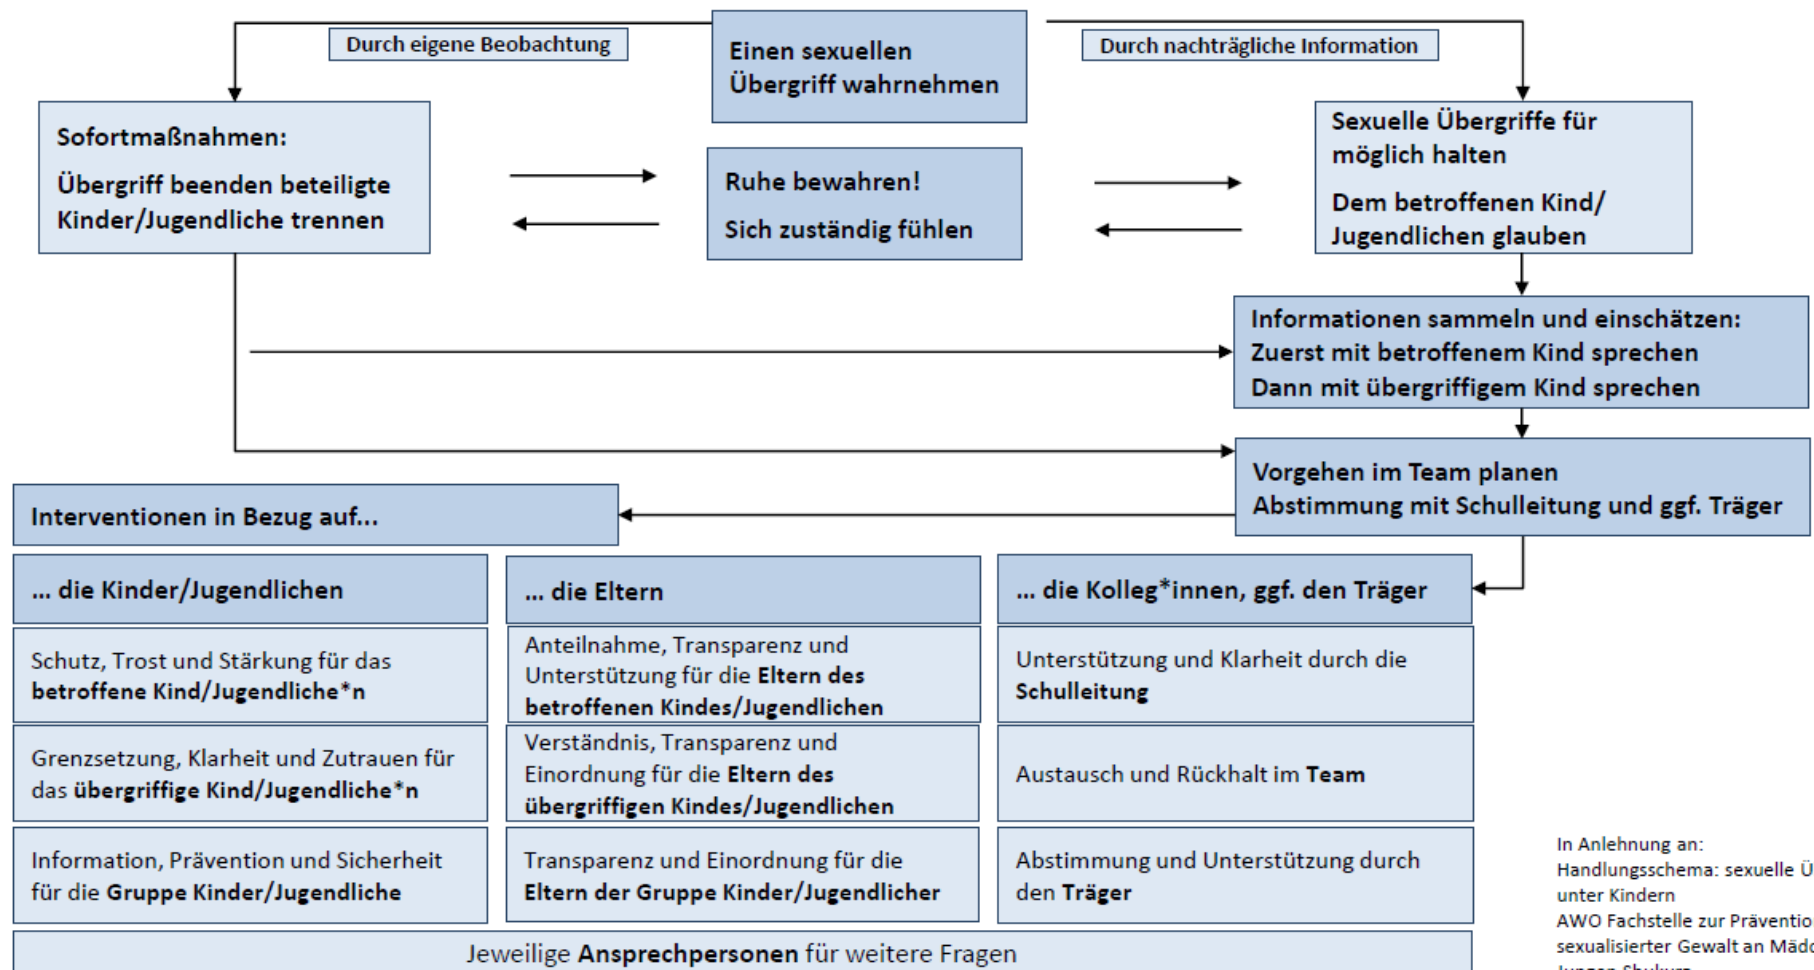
Durch eigene Beobachtung

Einen sexuellen Übergriff wahrnehmen

Durch nachträgliche Information

Sofortmaßnahmen:

Übergriff beenden beteiligte Kinder/Jugendliche trennen

Ruhe bewahren!

Sich zuständig fühlen

Sexuelle Übergriffe für möglich halten

Dem betroffenen Kind/ Jugendlichen glauben

Informationen sammeln und einschätzen:
Zuerst mit betroffenem Kind sprechen
Dann mit übergriffigem Kind sprechen

Vorgehen im Team planen
Abstimmung mit Schulleitung und ggf. Träger

Interventionen in Bezug auf...

| ... die Kinder/Jugendlichen | ... die Eltern | ... die Kolleg*innen, ggf. den Träger |
|---|---|---|
| Schutz, Trost und Stärkung für das **betroffene Kind/Jugendliche*n** | Anteilnahme, Transparenz und Unterstützung für die **Eltern des betroffenen Kindes/Jugendlichen** | Unterstützung und Klarheit durch die **Schulleitung** |
| Grenzsetzung, Klarheit und Zutrauen für das **übergriffige Kind/Jugendliche*n** | Verständnis, Transparenz und Einordnung für die **Eltern des übergriffigen Kindes/Jugendlichen** | Austausch und Rückhalt im **Team** |
| Information, Prävention und Sicherheit für die **Gruppe Kinder/Jugendliche** | Transparenz und Einordnung für die **Eltern der Gruppe Kinder/Jugendlicher** | Abstimmung und Unterstützung durch den **Träger** |

Jeweilige **Ansprechpersonen** für weitere Fragen

In Anlehnung an:
Handlungsschema: sexuelle Ü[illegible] unter Kindern
AWO Fachstelle zur Präventio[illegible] sexualisierter Gewalt an Mäd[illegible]
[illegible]